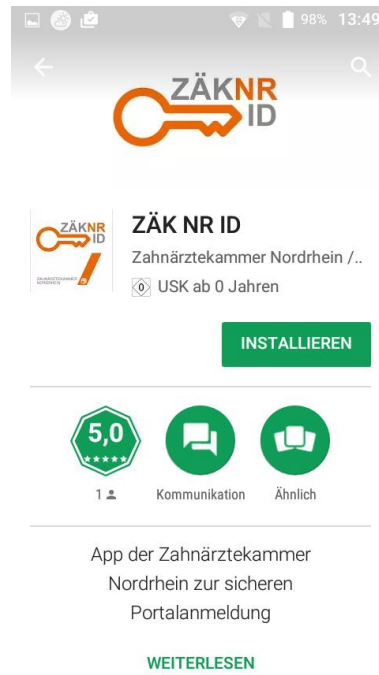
98% 13:49

ZÄKNR ID

ZÄKNR ID
ZAHNÄRZTEKAMMER NORDRHEIN

ZÄK NR ID
Zahnärztekammer Nordrhein /..
0 USK ab 0 Jahren

INSTALLIEREN

5,0
★★★★★
1
Kommunikation
Ähnlich

App der Zahnärztekammer Nordrhein zur sicheren Portalanmeldung

WEITERLESEN